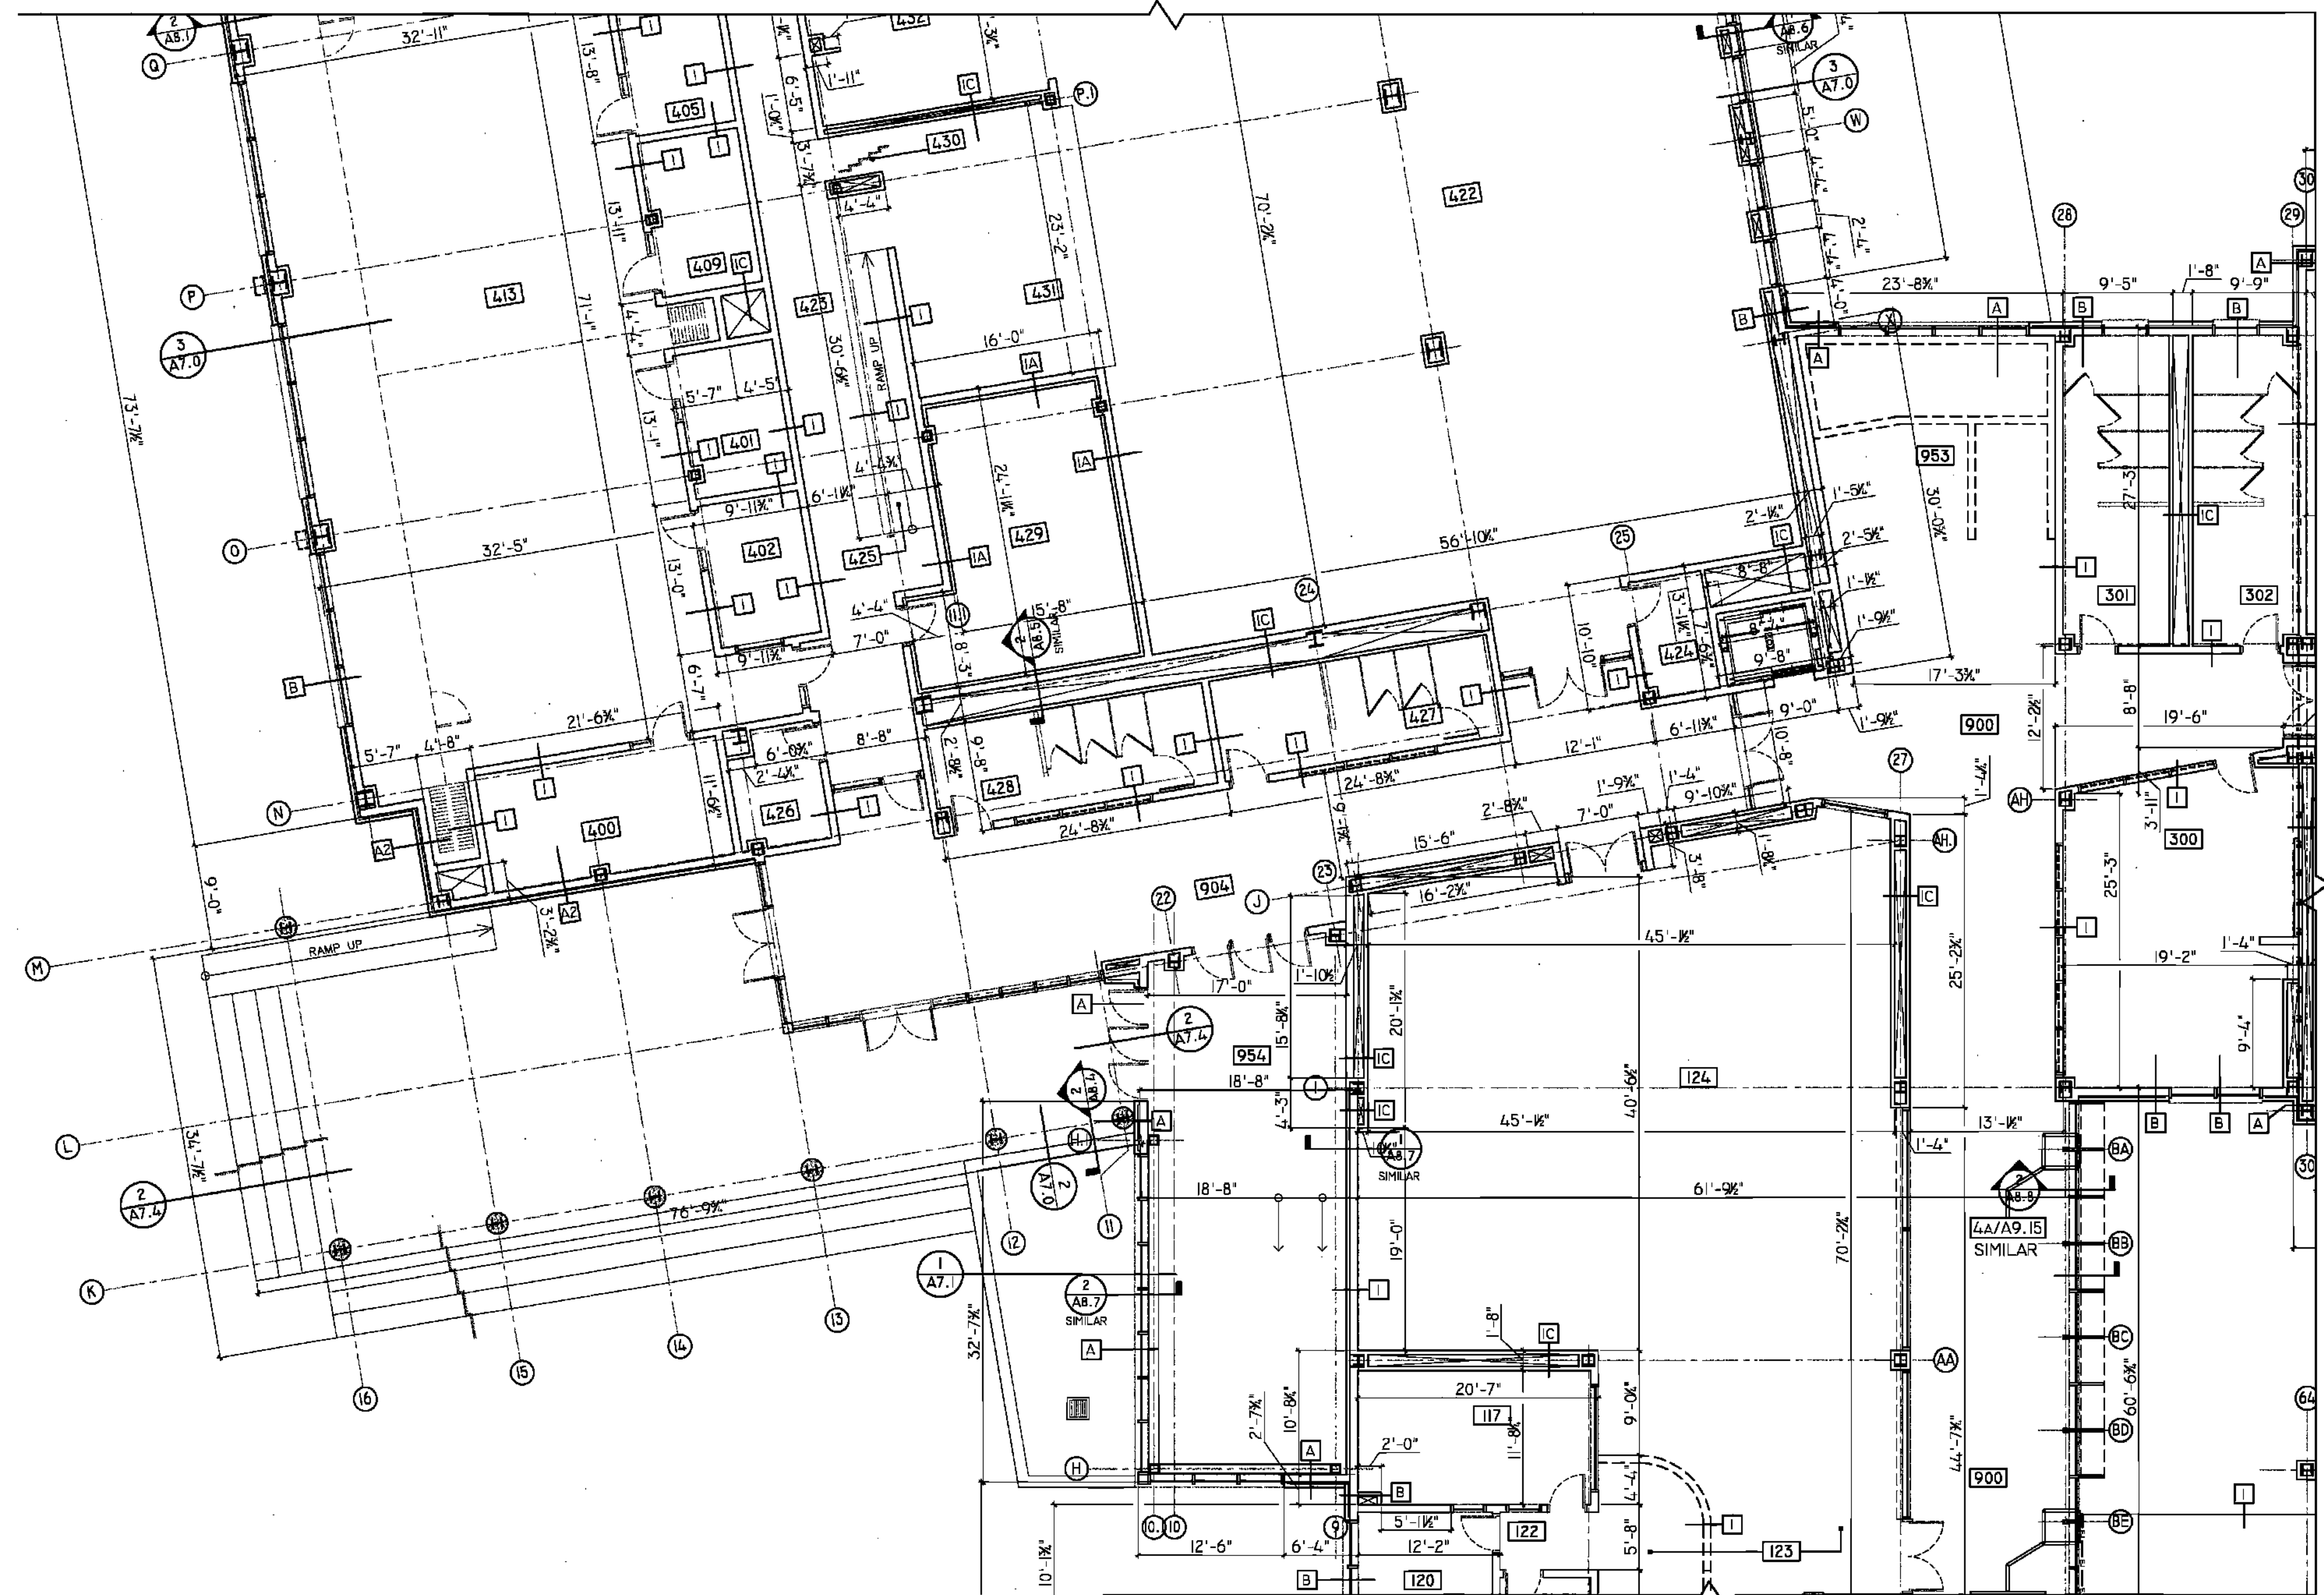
2
A8.1
Q
32'-11"
13'-8"
1
432
1'-11"
6'-5"
1'-0"
IC
P.1
405
1
430
3'-7"
13'-11"
1
1
4'-4"
23'-2"
70'-2"
422
409
IC
P
413
71'-1"
425
431
1
3
A7.0
RAMP UP
16'-0"
30'-6"
IA
5'-7"
4'-5"
13'-1"
1
401
1
1
73'-7"
4'-4"
IA
9'-11"
6'-1"
24'-11"
O
32'-5"
402
425
429
13'-0"
1
1
IA
1
4'-4"
15'-8"
11
2
A8.5
SIMILAR
7'-0"
9'-11"
8'-3"
B
6'-7"
21'-6"
5'-7"
4'-8"
1
6'-0"
8'-8"
2'-4"
2'-8"
6'-8"
428
1
N
11'-6"
426
1
1
400
1
A2
24'-8"
9'-0"
3'-2"
A2
RAMP UP
M
2
A8.6
SIMILAR
3
A7.0
W
5'-0"
4'-4"
23'-8"
28
A
B
9'-5"
1'-8"
9'-9"
29
30
B
A
B
A
953
30'-0"
27'-3"
IC
56'-10"
25
2'-1"
1'-5"
IC
2'-5"
1'-1"
8'-8"
1'-9"
3'-1"
7'-6"
424
9'-8"
1
301
302
1
24
IC
10'-0"
1
1
427
1
17'-3"
1'-9"
900
12'-2"
8'-8"
19'-6"
9'-0"
12'-1"
6'-11"
10'-8"
1
1
24'-8"
2'-8"
7'-0"
1'-9"
1'-4"
9'-10"
27
1'-4"
AH
3'-11"
1
300
15'-6"
8'-1"
3'-8"
AH
25'-3"
904
22
J
23
16'-2"
IC
45'-1"
25'-2"
1
1'-4"
19'-2"
17'-0"
1'-10"
A
2
A7.4
15'-8"
20'-1"
954
IC
9'-4"
2
A8.1
18'-8"
124
40'-6"
4'-3"
A
IC
45'-1"
13'-1"
B
B
A
34'-7"
2
A7.0
2
A8.7
SIMILAR
1'-4"
BA
30
L
18'-8"
61'-9"
2
A8.8
2
A7.4
76'-9"
11
4A/A9.15
SIMILAR
12
19'-0"
70'-2"
BB
K
1
A7.1
2
A8.7
SIMILAR
1
13
A
32'-7"
14
15
16
1'-8"
IC
AA
BC
60'-6"
20'-7"
9'-0"
117
64
2'-7"
10'-8"
11'-8"
BD
44'-7"
900
H
A
2'-0"
4'-4"
B
BE
1
10.1
10
9
5'-1"
122
1
123
10'-1"
12'-6"
6'-4"
12'-2"
5'-8"
B
120